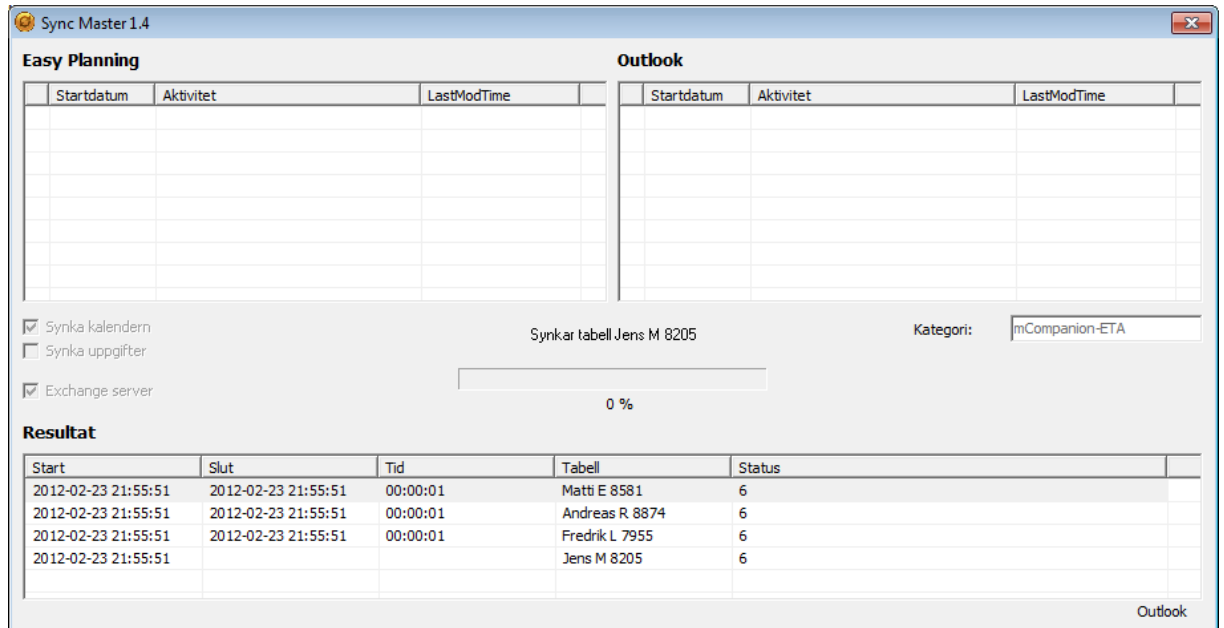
Sync Master 1.4

Easy Planning

| Startdatum | Aktivitet | LastModTime |
|---|---|---|

Outlook

| Startdatum | Aktivitet | LastModTime |
|---|---|---|

Synka kalendern
Synka uppgifter

Exchange server

Synkar tabell Jens M 8205

0 %

Kategori: mCompanion-ETA

Resultat

| Start | Slut | Tid | Tabell | Status |
|---|---|---|---|---|
| 2012-02-23 21:55:51 | 2012-02-23 21:55:51 | 00:00:01 | Matti E 8581 | 6 |
| 2012-02-23 21:55:51 | 2012-02-23 21:55:51 | 00:00:01 | Andreas R 8874 | 6 |
| 2012-02-23 21:55:51 | 2012-02-23 21:55:51 | 00:00:01 | Fredrik L 7955 | 6 |
| 2012-02-23 21:55:51 | | | Jens M 8205 | 6 |

Outlook